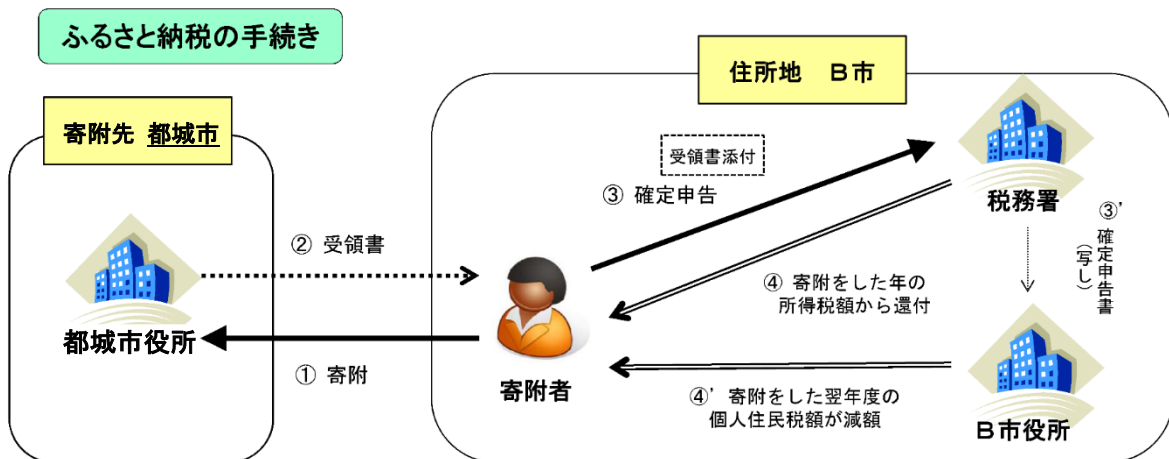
ふるさと納税の手続き

住所地　B市

寄附先　都城市

受領書添付

③ 確定申告

税務署

③' 確定申告書（写し）

② 受領書

④ 寄附をした年の所得税額から還付

都城市役所

① 寄附

寄附者

④' 寄附をした翌年度の個人住民税額が減額

B市役所